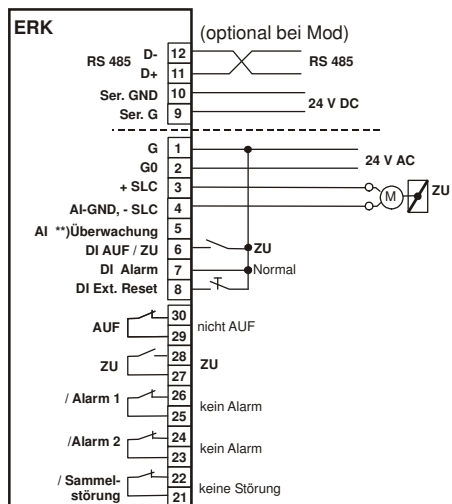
ERK

(optional bei Mod)

RS 485 D- 12
D+ 11
RS 485

Ser. GND 10
Ser. G 9
24 V DC

G 1
G0 2
24 V AC
+ SLC 3
AI-GND, - SLC 4
M
ZU
AI **)Überwachung 5
DI AUF / ZU 6
ZU
DI Alarm 7
Normal
DI Ext. Reset 8

AUF 30
29
nicht AUF

ZU 28
27
ZU

/ Alarm 1 26
25
kein Alarm

/Alarm 2 24
23
kein Alarm

/ Sammelstörung 22
21
keine Störung